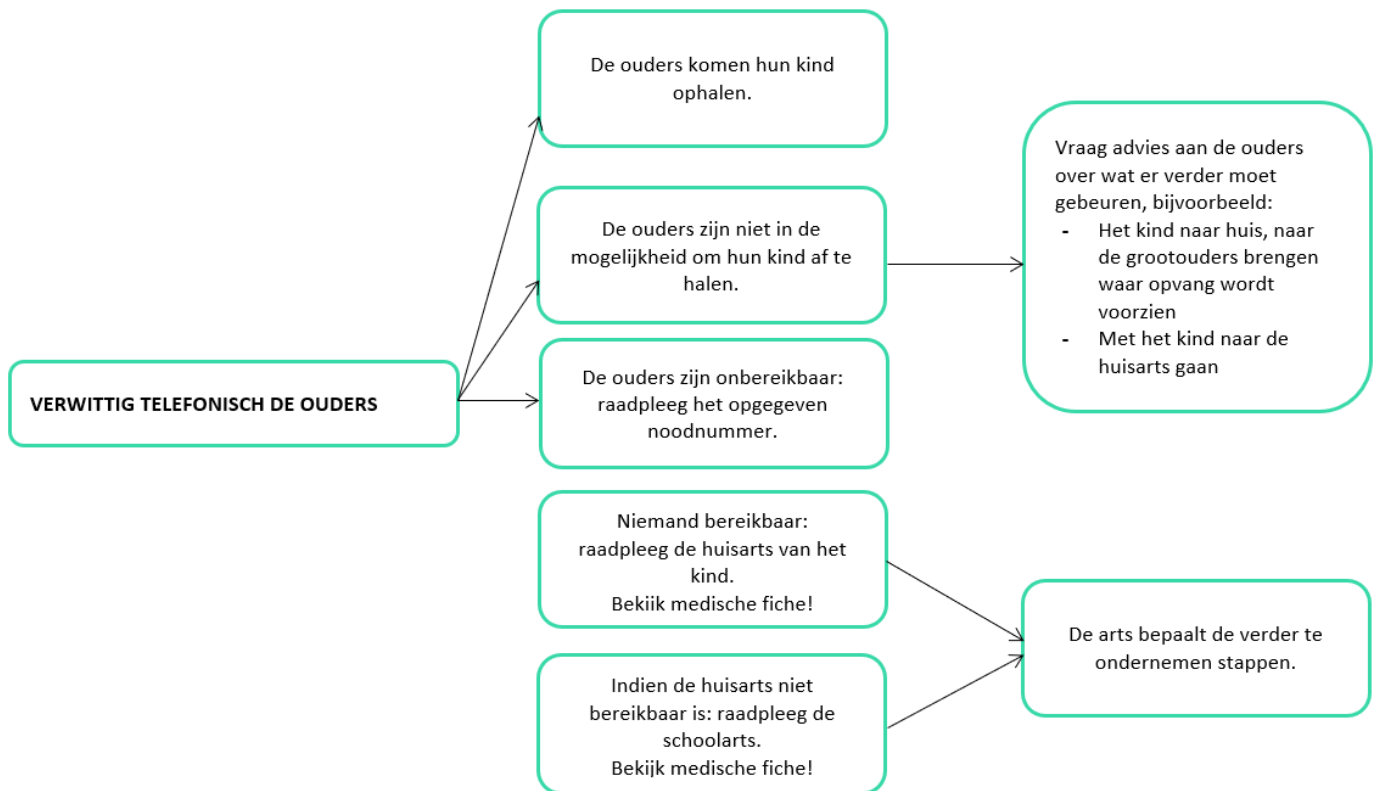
VERWITTIG TELEFONISCH DE OUDERS

De ouders komen hun kind ophalen.

De ouders zijn niet in de mogelijkheid om hun kind af te halen.

Vraag advies aan de ouders over wat er verder moet gebeuren, bijvoorbeeld:
- Het kind naar huis, naar de grootouders brengen waar opvang wordt voorzien
- Met het kind naar de huisarts gaan

De ouders zijn onbereikbaar: raadpleeg het opgegeven noodnummer.

Niemand bereikbaar: raadpleeg de huisarts van het kind.
Bekiik medische fiche!

Indien de huisarts niet bereikbaar is: raadpleeg de schoolarts.
Bekijk medische fiche!

De arts bepaalt de verder te ondernemen stappen.